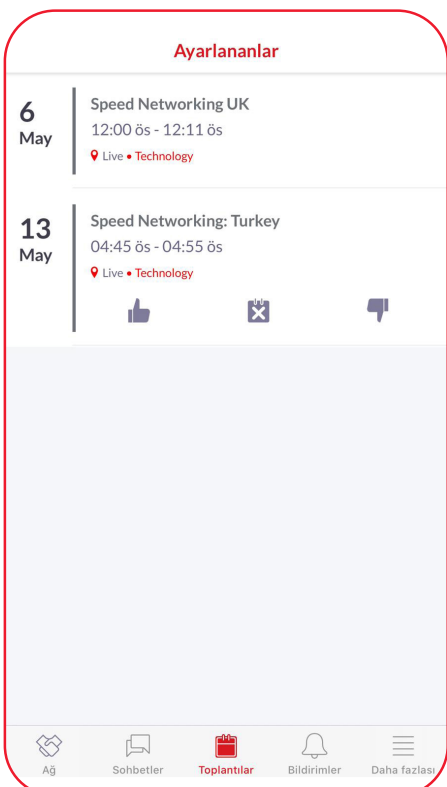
Ayarlananlar

6
May

Speed Networking UK
12:00 ös - 12:11 ös
Live • Technology

13
May

Speed Networking: Turkey
04:45 ös - 04:55 ös
Live • Technology

Ağ
Sohbetler
Toplantılar
Bildirimler
Daha fazlası